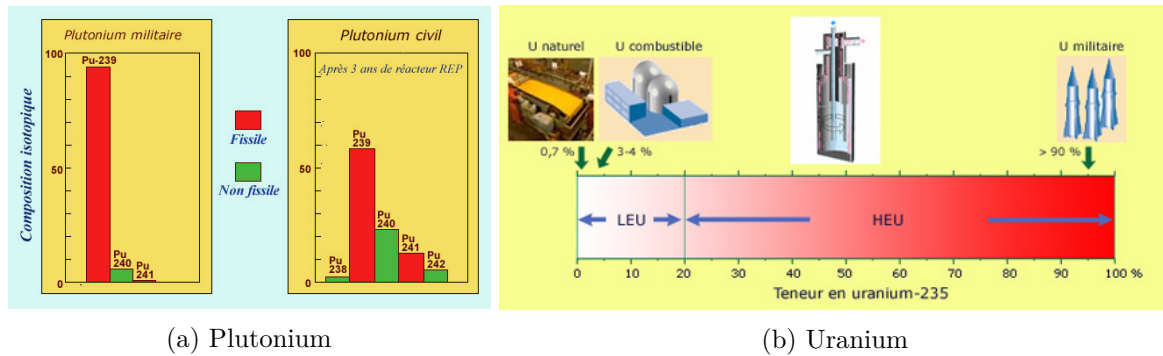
Plutonium militaire

Composition isotopique

100

50

0

Pu-239

Pu 240

Pu 241

Fissile

Non fissile

Plutonium civil

Après 3 ans de réacteur REP

50

Pu 239

Pu 240

Pu 241

Pu 238

Pu 242

U naturel

U combustible

U militaire

0,7 %

3-4 %

> 90 %

LEU

HEU

0 10 20 30 40 50 60 70 80 90 100 %

Teneur en uranium-235

(a) Plutonium

(b) Uranium